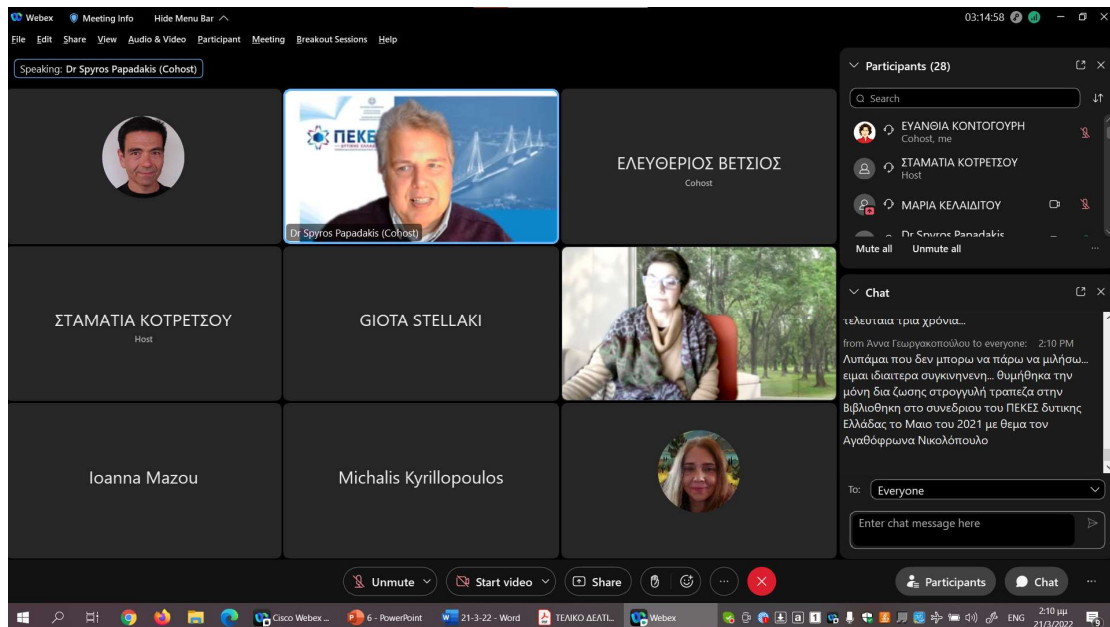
Webex Meeting Info Hide Menu Bar

03:14:58

File Edit Share View Audio & Video Participant Meeting Breakout Sessions Help

Speaking: Dr Spyros Papadakis (Cohost)

ΠΕΚΕ
ΔΥΤΙΚΗΣ ΕΛΛΑΔ

Dr Spyros Papadakis (Cohost)

ΕΛΕΥΘΕΡΙΟΣ ΒΕΤΣΙΟΣ
Cohost

ΣΤΑΜΑΤΙΑ ΚΟΤΡΕΤΣΟΥ
Host

GIOTA STELLAKI

Ioanna Mazou

Michalis Kyrillopoulos

Participants (28)

Search

ΕΥΑΝΘΙΑ ΚΟΝΤΟΓΟΥΡΗ
Cohost, me

ΣΤΑΜΑΤΙΑ ΚΟΤΡΕΤΣΟΥ
Host

ΜΑΡΙΑ ΚΕΛΑΙΔΙΤΟΥ

Dr Spyros Papadakis

Mute all Unmute all

Chat

τελευταια τρια χρόνια...

from Αννα Γεωργακοπούλου to everyone: 2:10 PM
Λυπάμαι που δεν μπορω να πάρω να μιλήσω... ειμαι ιδιαιτερα συγκινηνενη... θυμήθηκα την μόνη δια ζωσης στρογγυλή τραπεζα στην Βιβλιοθηκη στο συνεδριου του ΠΕΚΕΣ δυτικης Ελλάδας το Μαιο του 2021 με θεμα τον Αγαθόφρωνα Νικολόπουλο

To: Everyone

Enter chat message here

Unmute Start video Share

Participants Chat

Cisco Webex ... 6 - PowerPoint 21-3-22 - Word ΤΕΛΙΚΟ ΔΕΛΤΙ... Webex

ENG 2:10 μμ 21/3/2022